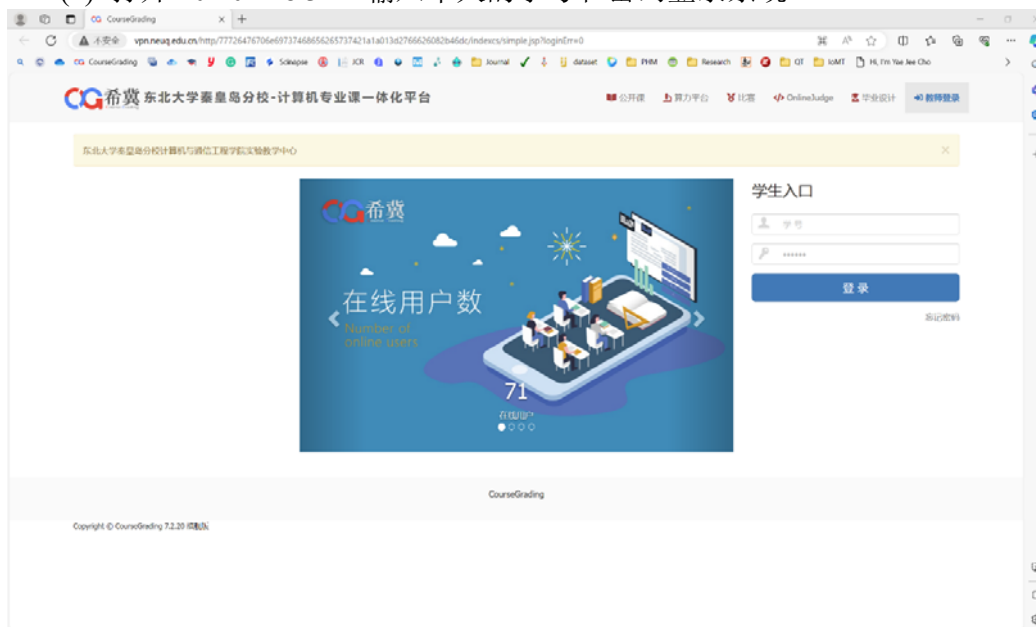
CourseGrading ×

不安全 vpn.neuq.edu.cn/http/77726476706e6973746865626573742la1a013d2766626082b46dc/indexcs/simple.jsp?loginErr=0

CourseGrading Scilexpse JCR Journal dataset PHM Research QT IoMT Hi, I'm Yae Jee Cho

希冀 东北大学秦皇岛分校-计算机专业课一体化平台

公开课 算力平台 比赛 OnlineJudge 毕业设计 教师登录

东北大学秦皇岛分校计算机与通信工程学院实验教学中心

希冀

在线用户数
Number of online users

71
在线用户

学生入口

学号

••••••

登录

忘记密码

CourseGrading

Copyright © CourseGrading 7.2.20 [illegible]